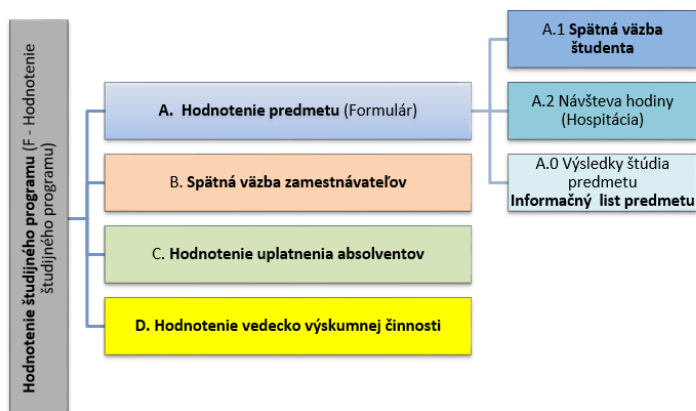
Hodnotenie študijného programu (F - Hodnotenie študijného programu)

A. Hodnotenie predmetu (Formulár)

B. Spätná väzba zamestnávateľov

C. Hodnotenie uplatnenia absolventov

D. Hodnotenie vedecko výskumnej činnosti

A.1 Spätná väzba študenta

A.2 Návšteva hodiny (Hospitácia)

A.0 Výsledky štúdia predmetu
Informačný list predmetu